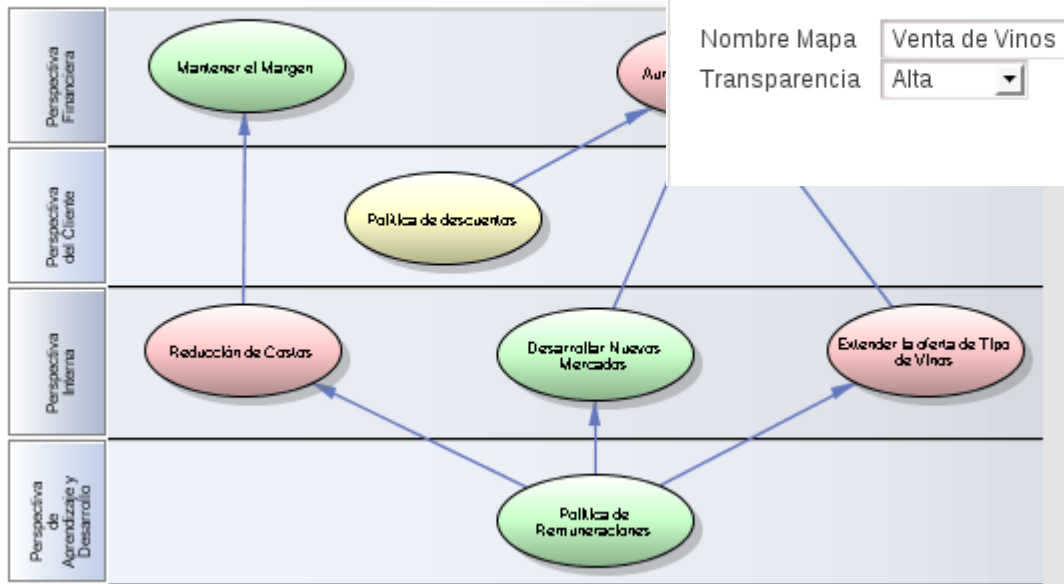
Perspectiva Financiera

Perspectiva del Cliente

Perspectiva Interna

Perspectiva de Aprendizaje y Desarrollo

Mantener el Margen

Au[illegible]

Nombre Mapa | Venta de Vinos

Transparencia | Alta

Política de descuentos

Reducción de Costos

Desarrollar Nuevos Mercados

Extender la oferta de Tipo de Vinos

Política de Remuneraciones